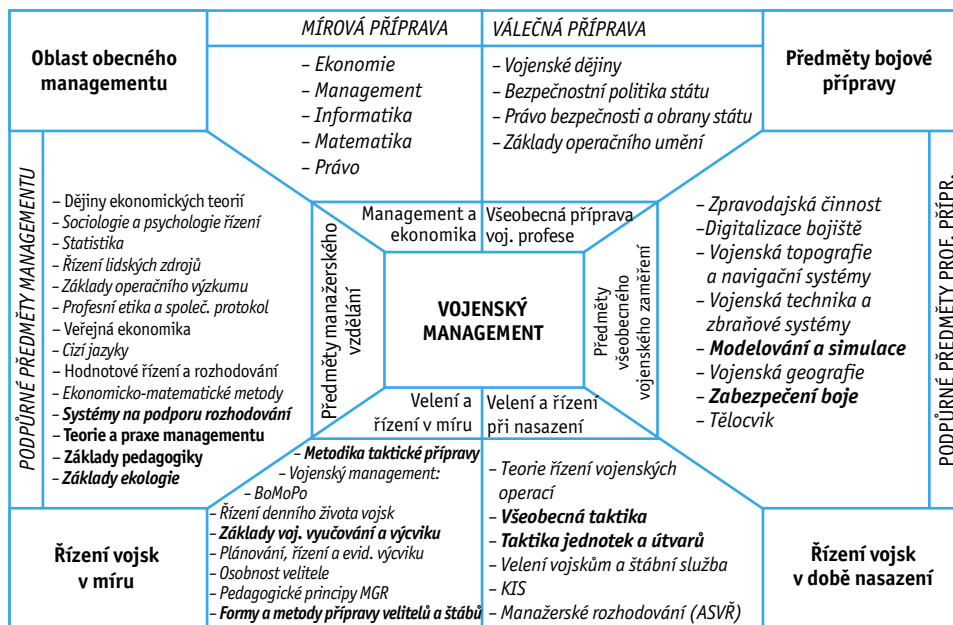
MÍROVÁ PŘÍPRAVA

VÁLEČNÁ PŘÍPRAVA

Oblast obecného managementu

– Ekonomie
– Management
– Informatika
– Matematika
– Právo

– Vojenské dějiny
– Bezpečnostní politika státu
– Právo bezpečnosti a obrany státu
– Základy operačního umění

Předměty bojové přípravy

PODPŮRNÉ PŘEDMĚTY MANAGEMENTU

– Dějiny ekonomických teorií
– Sociologie a psychologie řízení
– Statistika
– Řízení lidských zdrojů
– Základy operačního výzkumu
– Profesní etika a společ. protokol
– Veřejná ekonomika
– Cizí jazyky
– Hodnotové řízení a rozhodování
– Ekonomicko-matematické metody
– Systémy na podporu rozhodování
– Teorie a praxe managementu
– Základy pedagogiky
– Základy ekologie

Management a ekonomika

Všeobecná příprava voj. profese

Předměty manažerského vzdělání

VOJENSKÝ MANAGEMENT

Předměty všeobecného vojenského zaměření

Velení a řízení v míru

Velení a řízení při nasazení

– Zpravodajská činnost
–Digitalizace bojiště
– Vojenská topografie a navigační systémy
– Vojenská technika a zbraňové systémy
– Modelování a simulace
– Vojenská geografie
– Zabezpečení boje
– Tělocvik

PODPŮRNÉ PŘEDMĚTY PROF. PŘÍPR.

– Metodika taktické přípravy
– Vojenský management:
– BoMoPo
– Řízení denního života vojsk
– Základy voj. vyučování a výcviku
– Plánování, řízení a evid. výcviku
– Osobnost velitele
– Pedagogické principy MGR
– Formy a metody přípravy velitelů a štábů

– Teorie řízení vojenských operací
– Všeobecná taktika
– Taktika jednotek a útvarů
– Velení vojskům a štábní služba
– KIS
– Manažerské rozhodování (ASVŘ)

Řízení vojsk v míru

Řízení vojsk v době nasazení